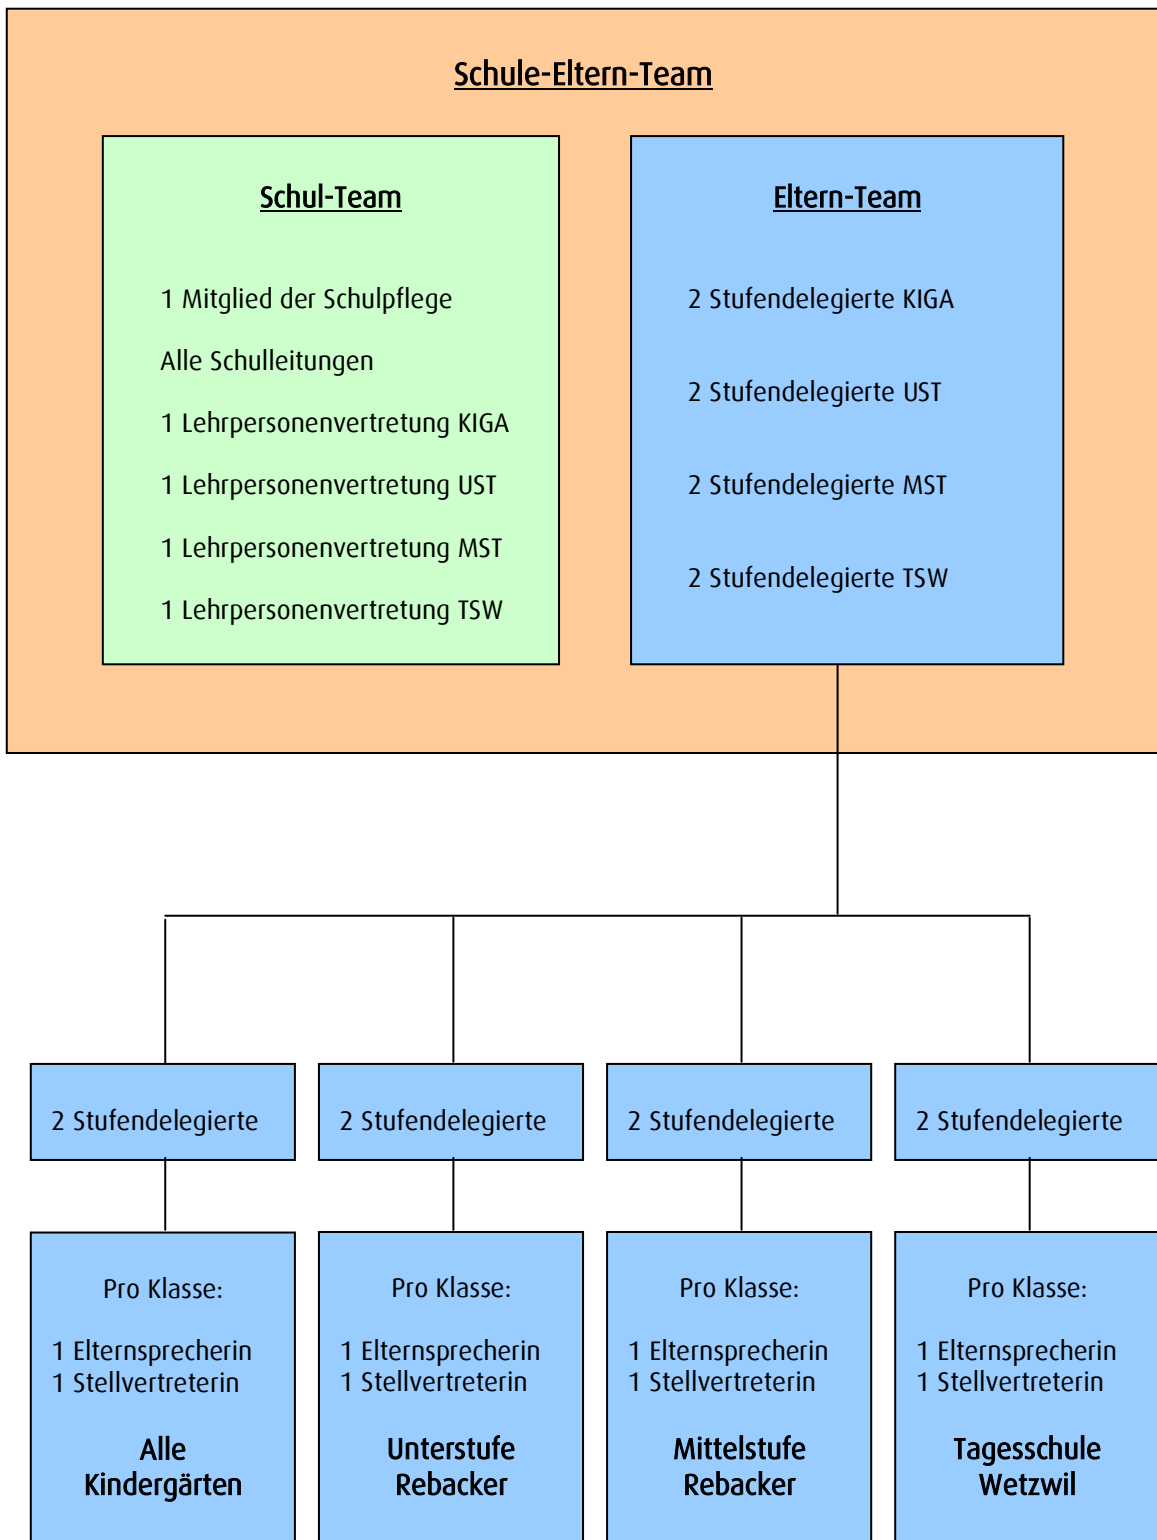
Schule-Eltern-Team

Schul-Team

1 Mitglied der Schulpflege

Alle Schulleitungen

1 Lehrpersonenvertretung KIGA

1 Lehrpersonenvertretung UST

1 Lehrpersonenvertretung MST

1 Lehrpersonenvertretung TSW

Eltern-Team

2 Stufendelegierte KIGA

2 Stufendelegierte UST

2 Stufendelegierte MST

2 Stufendelegierte TSW

2 Stufendelegierte

2 Stufendelegierte

2 Stufendelegierte

2 Stufendelegierte

Pro Klasse:

1 Elternsprecherin
1 Stellvertreterin

Alle Kindergärten

Pro Klasse:

1 Elternsprecherin
1 Stellvertreterin

Unterstufe Rebacker

Pro Klasse:

1 Elternsprecherin
1 Stellvertreterin

Mittelstufe Rebacker

Pro Klasse:

1 Elternsprecherin
1 Stellvertreterin

Tagesschule Wetzwil